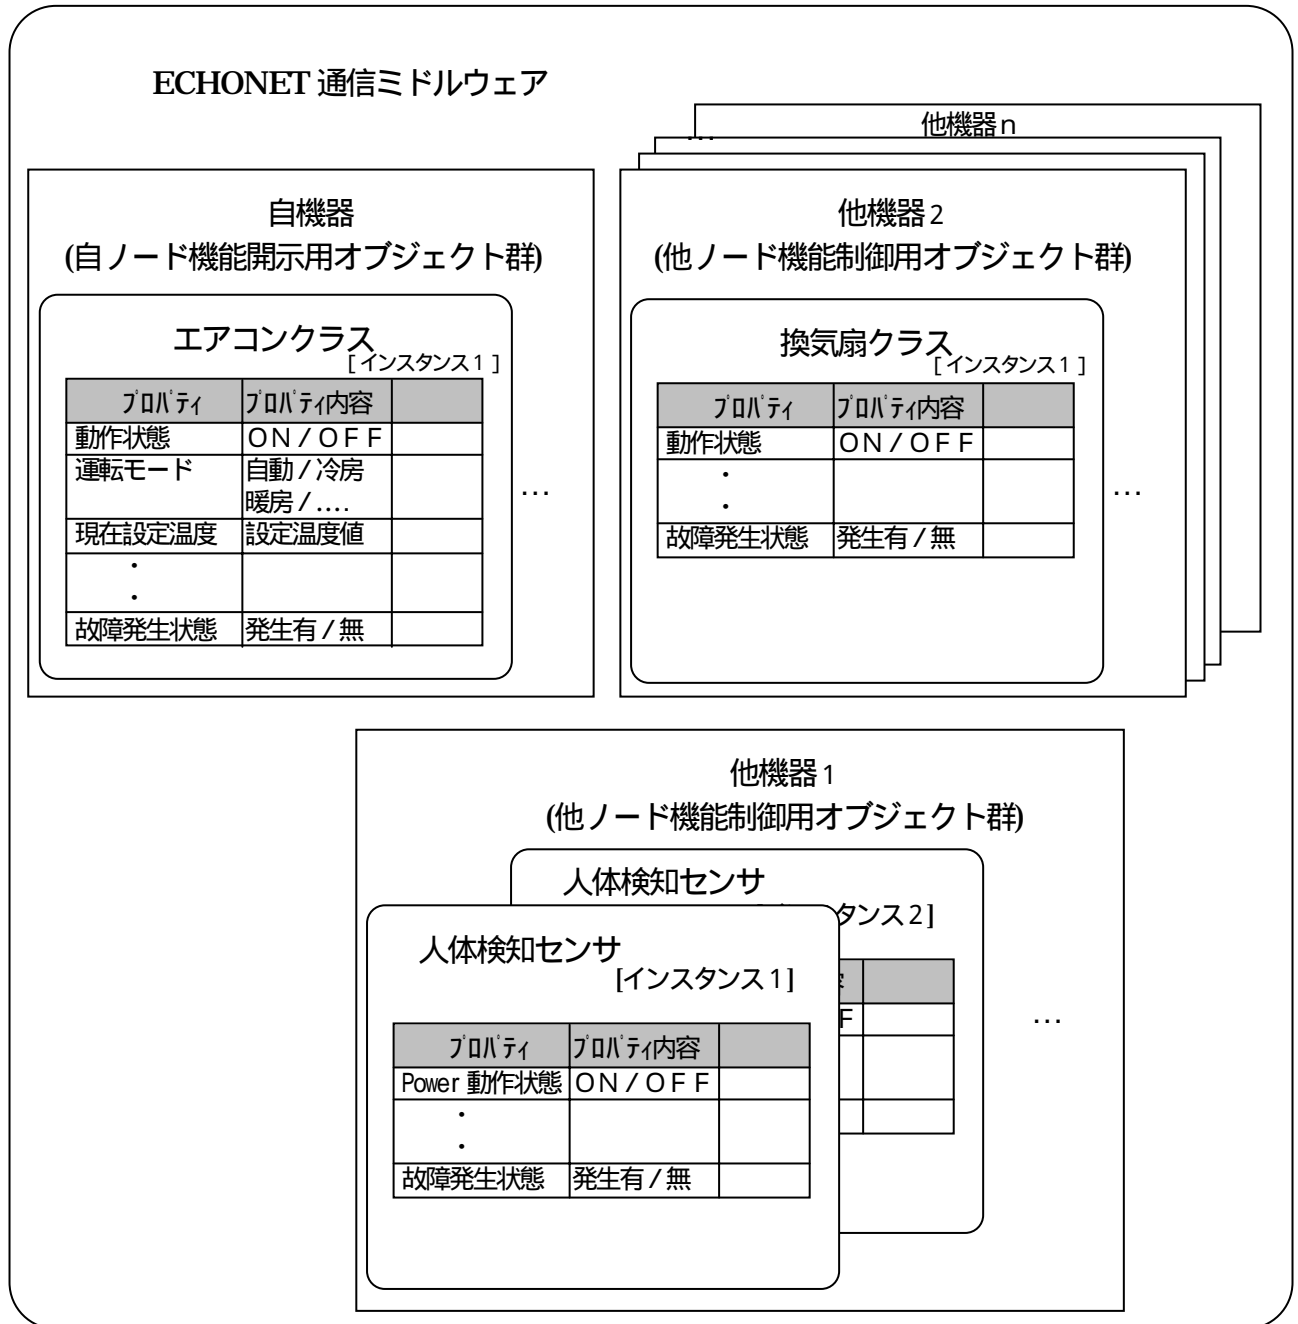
ECHONET 通信ミドルウェア

他機器n

自機器
(自ノード機能開示用オブジェクト群)

エアコンクラス
[インスタンス1]

| ﾌﾟﾛﾊﾟﾃｨ | ﾌﾟﾛﾊﾟﾃｨ内容 | |
|---|---|---|
| 動作状態 | ON/OFF | |
| 運転モード | 自動/冷房 暖房/.... | |
| 現在設定温度 | 設定温度値 | |
| ・ ・ | | |
| 故障発生状態 | 発生有/無 | |

…

他機器2
(他ノード機能制御用オブジェクト群)

換気扇クラス
[インスタンス1]

| ﾌﾟﾛﾊﾟﾃｨ | ﾌﾟﾛﾊﾟﾃｨ内容 | |
|---|---|---|
| 動作状態 | ON/OFF | |
| ・ ・ | | |
| 故障発生状態 | 発生有/無 | |

…

他機器1
(他ノード機能制御用オブジェクト群)

人体検知センサ
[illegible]タンス2]

人体検知センサ
[インスタンス1]

| ﾌﾟﾛﾊﾟﾃｨ | ﾌﾟﾛﾊﾟﾃｨ内容 | |
|---|---|---|
| Power 動作状態 | ON/OFF | |
| ・ ・ | | |
| 故障発生状態 | 発生有/無 | |

…